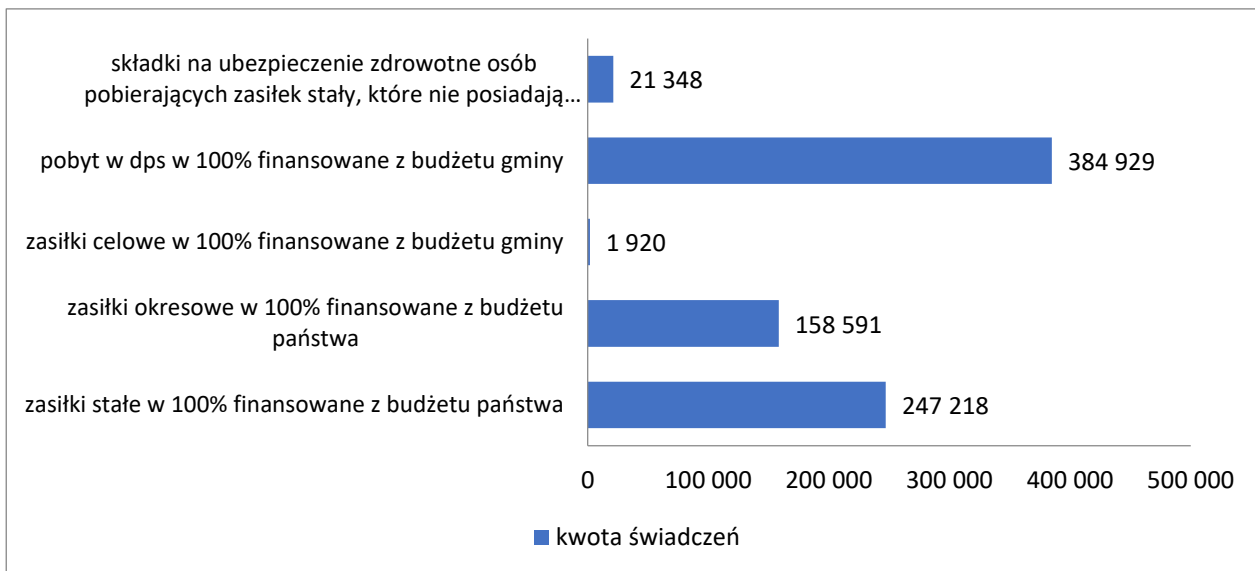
składki na ubezpieczenie zdrowotne osób pobierających zasiłek stały, które nie posiadają…

21 348

pobyt w dps w 100% finansowane z budżetu gminy

384 929

zasiłki celowe w 100% finansowane z budżetu gminy

1 920

zasiłki okresowe w 100% finansowane z budżetu państwa

158 591

zasiłki stałe w 100% finansowane z budżetu państwa

247 218

0 100 000 200 000 300 000 400 000 500 000

kwota świadczeń